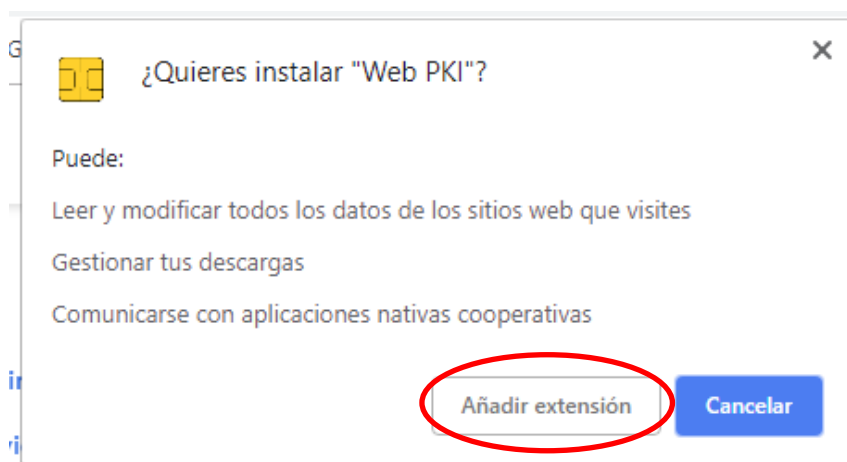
¿Quieres instalar "Web PKI"?

×

Puede:

Leer y modificar todos los datos de los sitios web que visites

Gestionar tus descargas

Comunicarse con aplicaciones nativas cooperativas

Añadir extensión

Cancelar